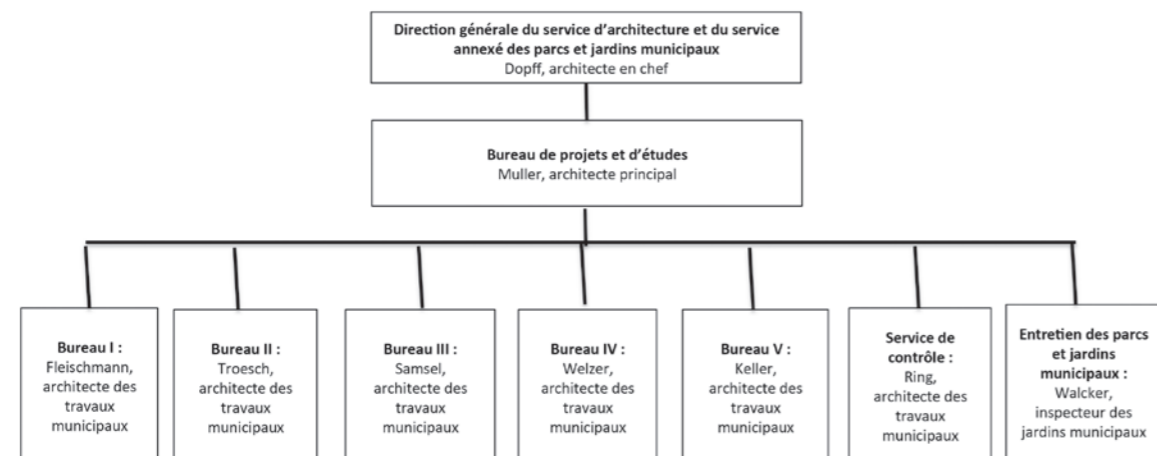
Direction générale du service d'architecture et du service annexé des parcs et jardins municipaux
Dopff, architecte en chef

Bureau de projets et d'études
Muller, architecte principal

Bureau I :
Fleischmann, architecte des travaux municipaux

Bureau II :
Troesch, architecte des travaux municipaux

Bureau III :
Samsel, architecte des travaux municipaux

Bureau IV :
Welzer, architecte des travaux municipaux

Bureau V :
Keller, architecte des travaux municipaux

Service de contrôle :
Ring, architecte des travaux municipaux

Entretien des parcs et jardins municipaux :
Walcker, inspecteur des jardins municipaux